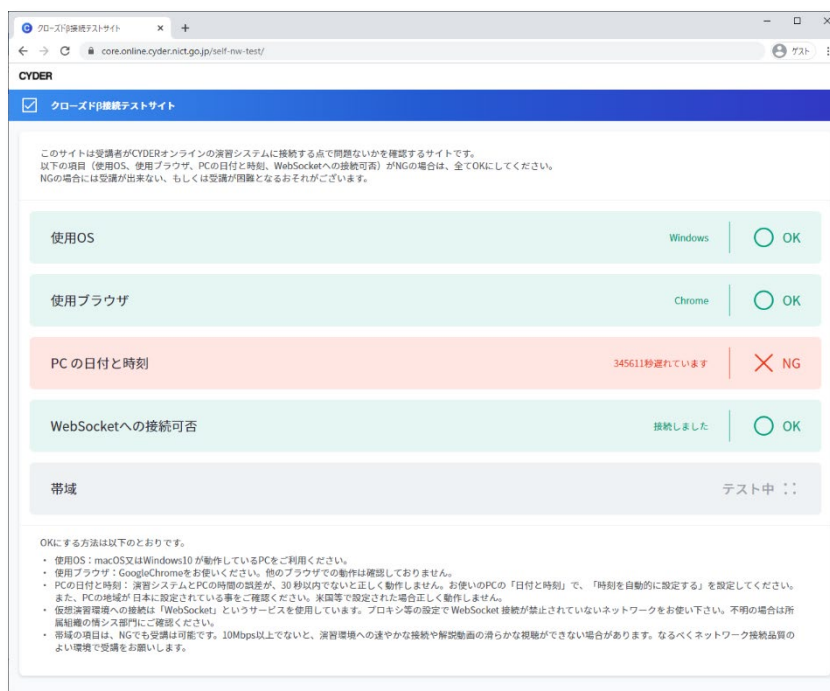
クローズドβ接続テストサイト × +

core.online.cyder.nict.go.jp/self-nw-test/

ゲスト

CYDER

クローズドβ接続テストサイト

このサイトは受講者がCYDERオンラインの演習システムに接続する点で問題ないかを確認するサイトです。
以下の項目（使用OS、使用ブラウザ、PCの日付と時刻、WebSocketへの接続可否）がNGの場合は、全てOKにしてください。
NGの場合には受講が出来ない、もしくは受講が困難となるおそれがございます。

| | | |
|---|---|---|
| 使用OS | Windows | OK |
| 使用ブラウザ | Chrome | OK |
| PC の日付と時刻 | 345611秒遅れています | NG |
| WebSocketへの接続可否 | 接続しました | OK |
| 帯域 | テスト中 | |

OKにする方法は以下のとおりです。

・使用OS：macOS又はWindows10 が動作しているPCをご利用ください。
・使用ブラウザ：GoogleChromeをお使いください。他のブラウザでの動作は確認しておりません。
・PCの日付と時刻：演習システムとPCの時間の誤差が、30 秒以内でないと正しく動作しません。お使いのPCの「日付と時刻」で、「時刻を自動的に設定する」を設定してください。また、PCの地域が日本に設定されている事をご確認ください。米国等で設定された場合正しく動作しません。
・仮想演習環境への接続は「WebSocket」というサービスを使用しています。プロキシ等の設定でWebSocket 接続が禁止されていないネットワークをお使い下さい。不明の場合は所属組織の情シス部門にご確認ください。
・帯域の項目は、NGでも受講は可能です。10Mbps以上でないと、演習環境への速やかな接続や解説動画の滑らかな視聴ができない場合があります。なるべくネットワーク接続品質のよい環境で受講をお願いします。